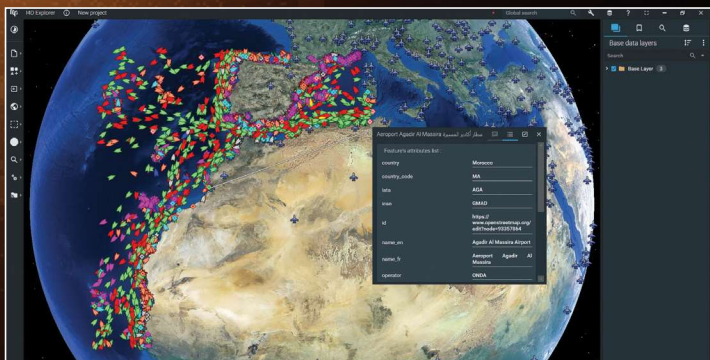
HD Explorer New project Global search

Base data layers
Search
Base Layer 3

Aeroport Agadir Al Massira مطار أكادير المسيرة
Feature's attributes list

| | |
|---|---|
| country | Morocco |
| country_code | MA |
| iata | AGA |
| icao | GMAD |
| id | https://www.openstreetmap.org/edit?node=93257864 |
| name_en | Agadir Al Massira Airport |
| name_fr | Aeroport Agadir Al Massira |
| operator | ONDA |